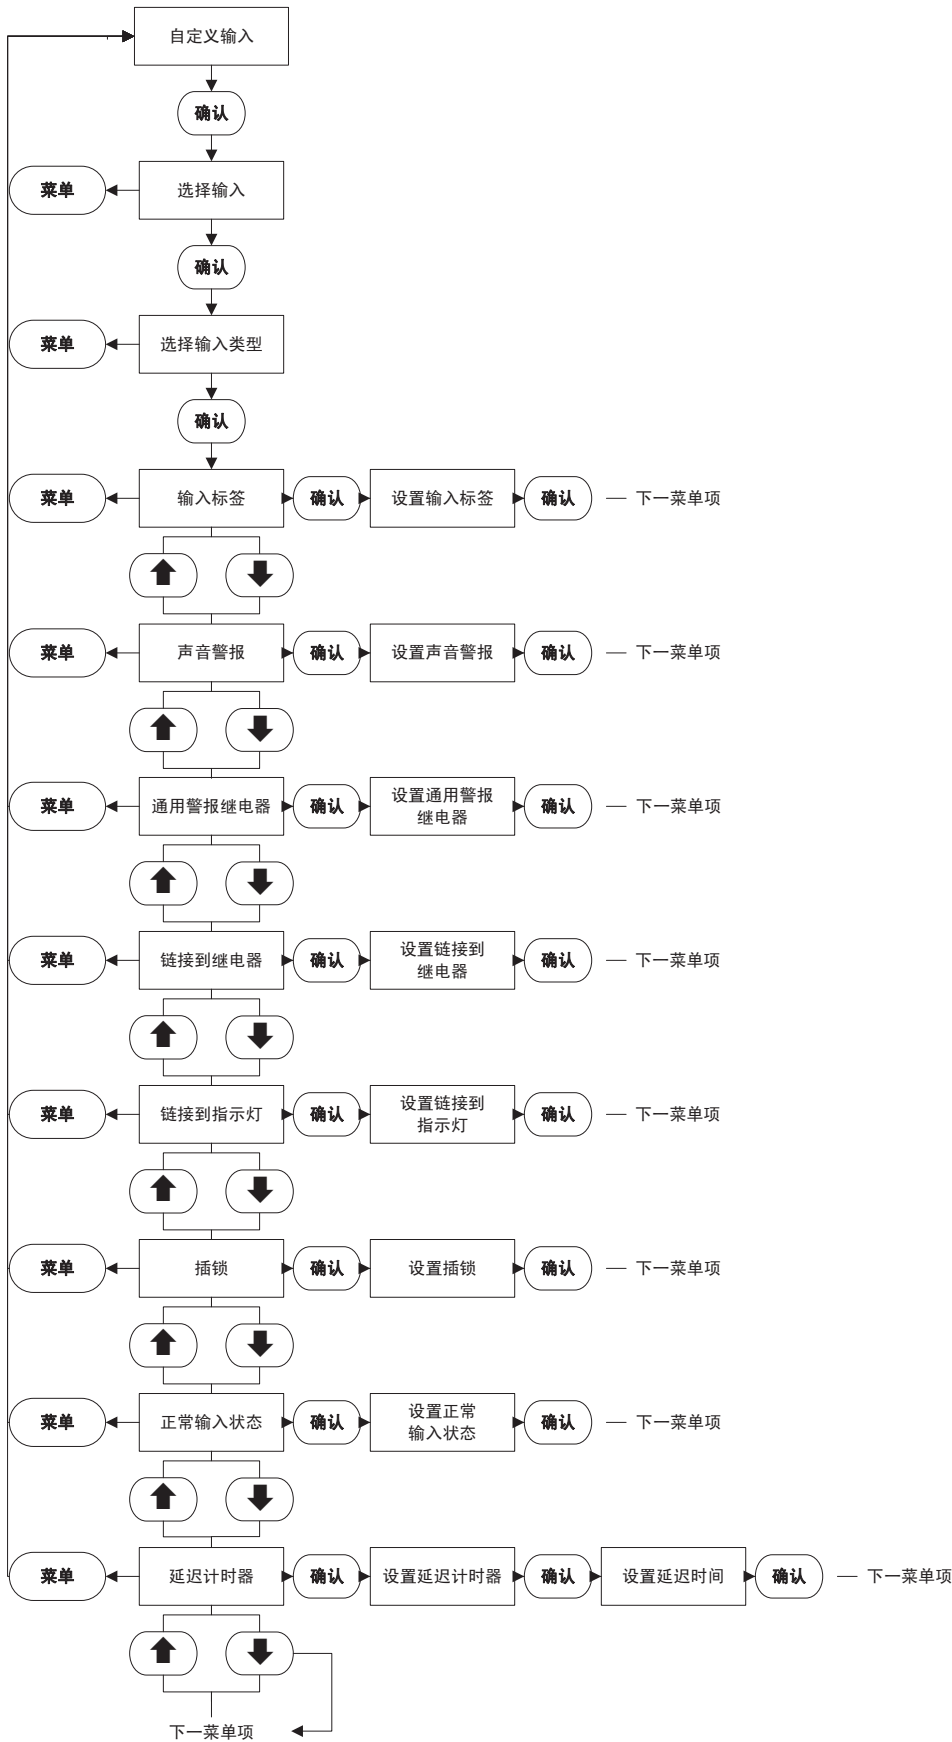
自定义输入

确认

菜单 选择输入

确认

菜单 选择输入类型

确认

菜单 输入标签 确认 设置输入标签 确认 — 下一菜单项

菜单 声音警报 确认 设置声音警报 确认 — 下一菜单项

菜单 通用警报继电器 确认 设置通用警报继电器 确认 — 下一菜单项

菜单 链接到继电器 确认 设置链接到继电器 确认 — 下一菜单项

菜单 链接到指示灯 确认 设置链接到指示灯 确认 — 下一菜单项

菜单 插锁 确认 设置插锁 确认 — 下一菜单项

菜单 正常输入状态 确认 设置正常输入状态 确认 — 下一菜单项

菜单 延迟计时器 确认 设置延迟计时器 确认 设置延迟时间 确认 — 下一菜单项

下一菜单项